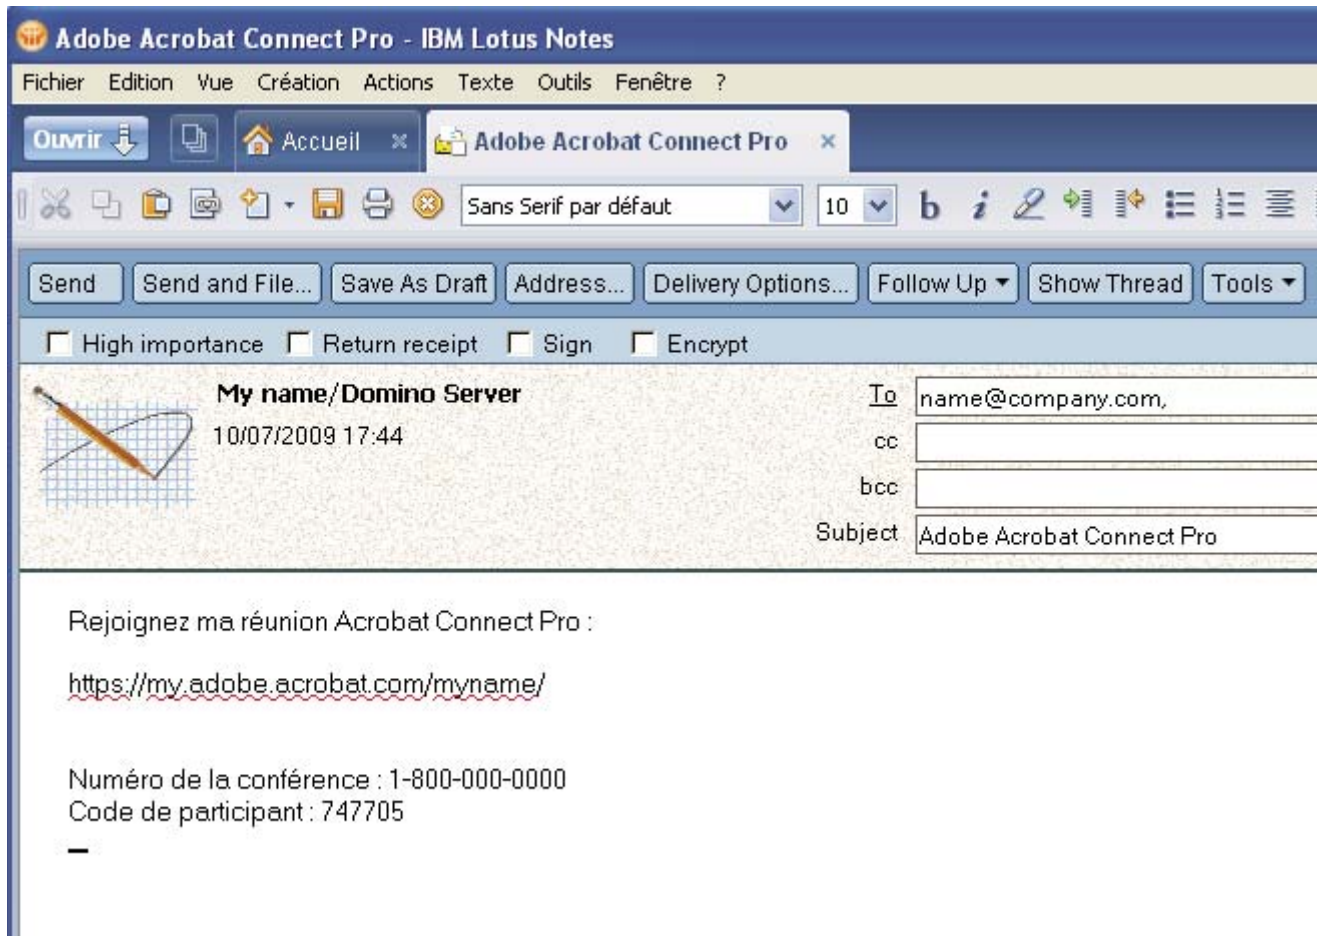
Adobe Acrobat Connect Pro - IBM Lotus Notes

Fichier Edition Vue Création Actions Texte Outils Fenêtre ?

Ouvrir Accueil × Adobe Acrobat Connect Pro ×

Sans Serif par défaut 10 b i

Send | Send and File... | Save As Draft | Address... | Delivery Options... | Follow Up | Show Thread | Tools

High importance Return receipt Sign Encrypt

My name/Domino Server
10/07/2009 17:44

To name@company.com,
cc
bcc
Subject Adobe Acrobat Connect Pro

Rejoignez ma réunion Acrobat Connect Pro :

https://my.adobe.acrobat.com/myname/

Numéro de la conférence : 1-800-000-0000
Code de participant : 747705
–